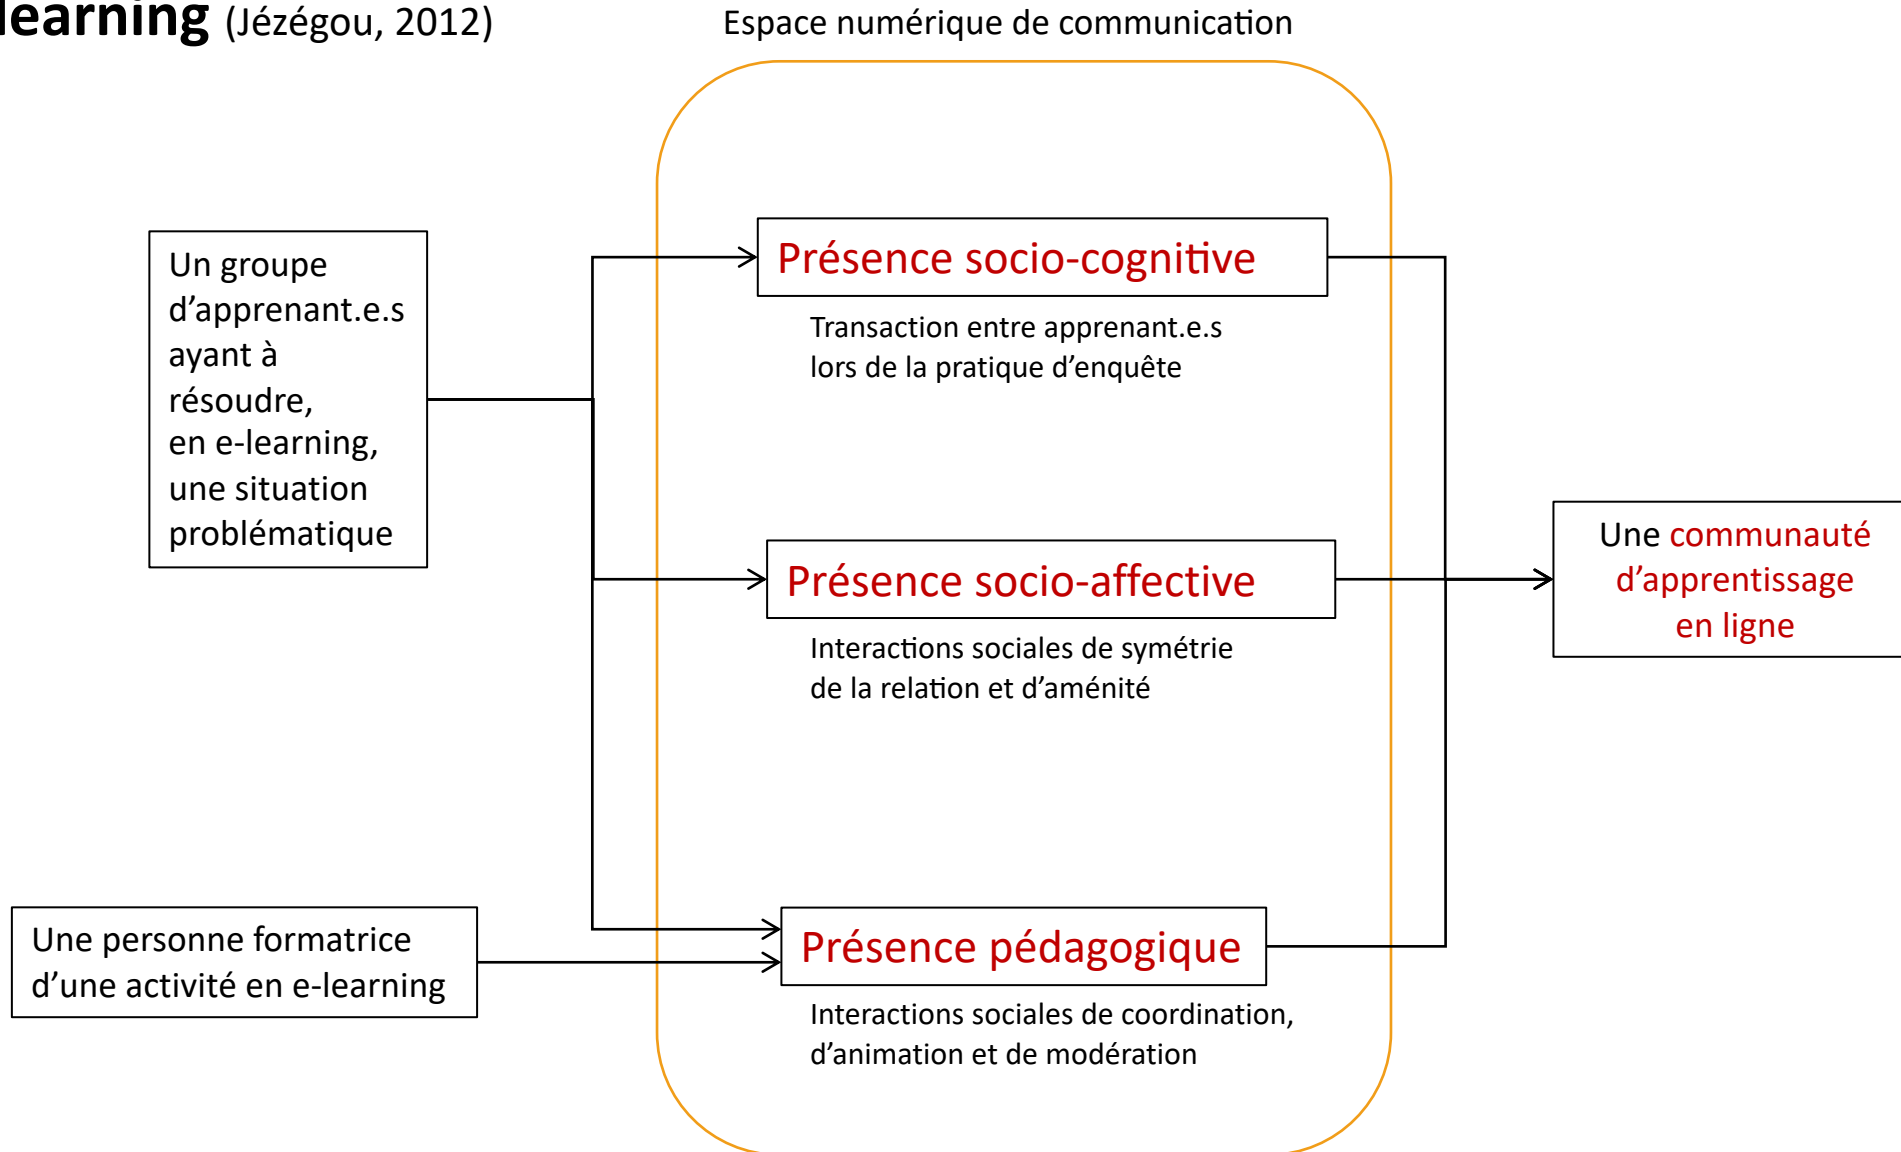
learning (Jézégou, 2012)

Espace numérique de communication

Un groupe d'apprenant.e.s ayant à résoudre, en e-learning, une situation problématique

Présence socio-cognitive

Transaction entre apprenant.e.s lors de la pratique d'enquête

Présence socio-affective

Interactions sociales de symétrie de la relation et d'aménité

Une communauté d'apprentissage en ligne

Une personne formatrice d'une activité en e-learning

Présence pédagogique

Interactions sociales de coordination, d'animation et de modération